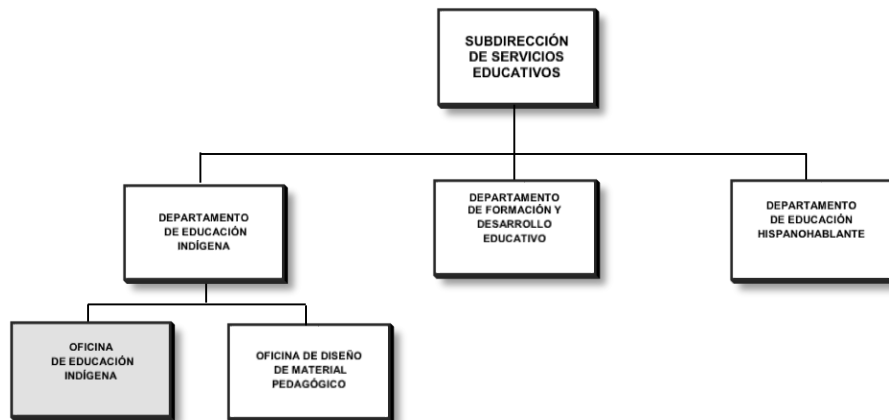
SUBDIRECCIÓN DE SERVICIOS EDUCATIVOS

DEPARTAMENTO DE EDUCACIÓN INDÍGENA

DEPARTAMENTO DE FORMACIÓN Y DESARROLLO EDUCATIVO

DEPARTAMENTO DE EDUCACIÓN HISPANOHABLANTE

OFICINA DE EDUCACIÓN INDÍGENA

OFICINA DE DISEÑO DE MATERIAL PEDAGÓGICO